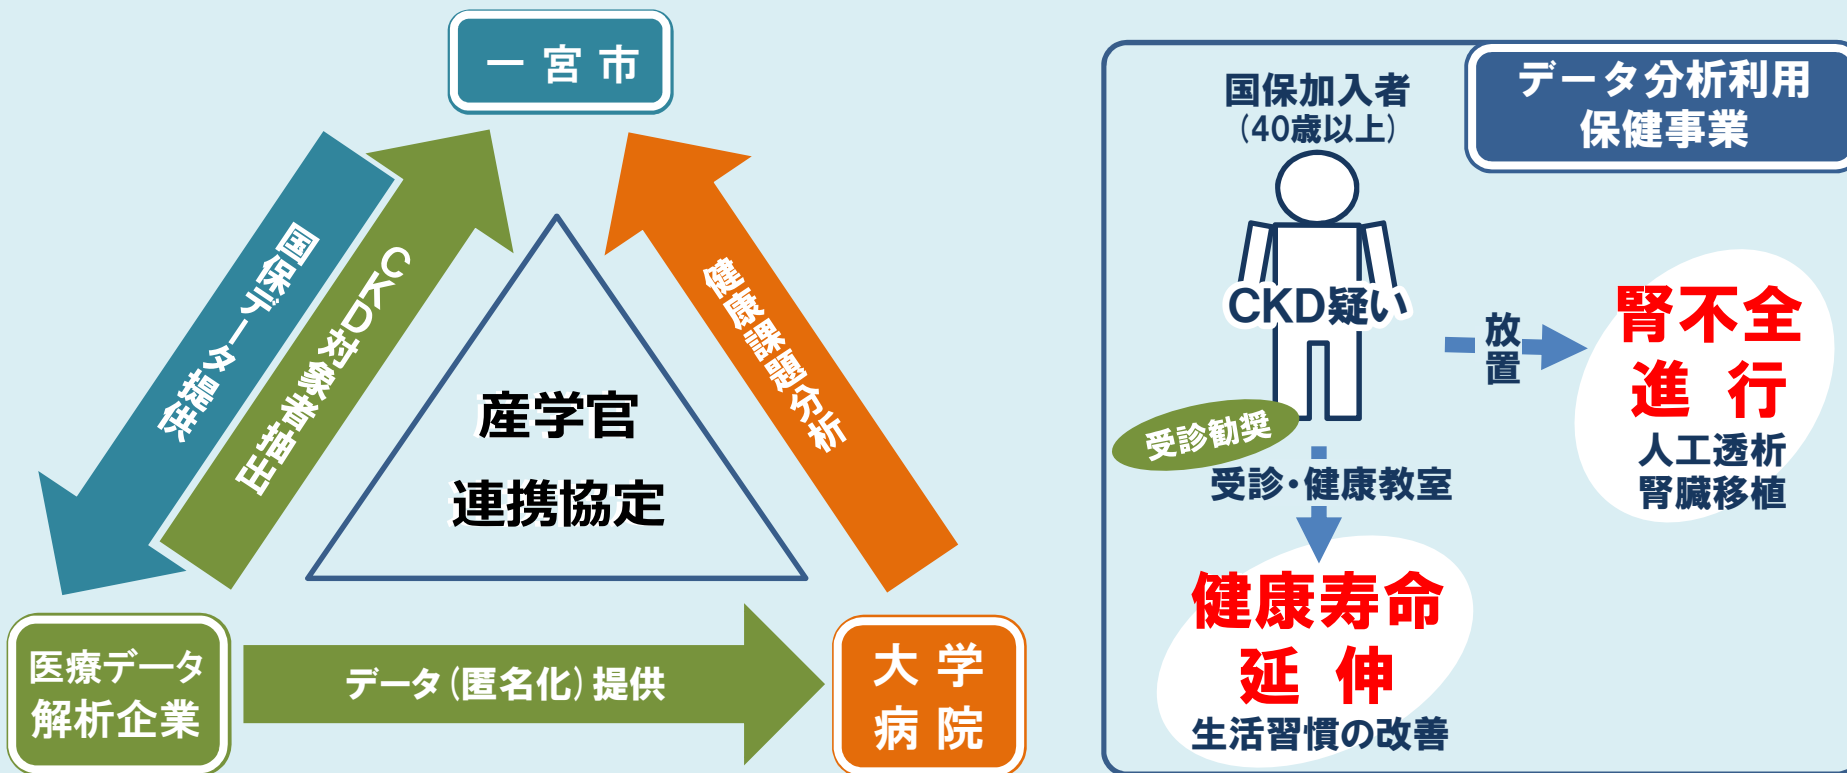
一宮市

国保データ提供

CKD対象者抽出

健康課題分析

産学官
連携協定

医療データ
解析企業

データ（匿名化）提供

大学
病院

データ分析利用
保健事業

国保加入者
（40歳以上）

CKD疑い

放置

腎不全
進行
人工透析
腎臓移植

受診勧奨

受診・健康教室

健康寿命
延伸
生活習慣の改善